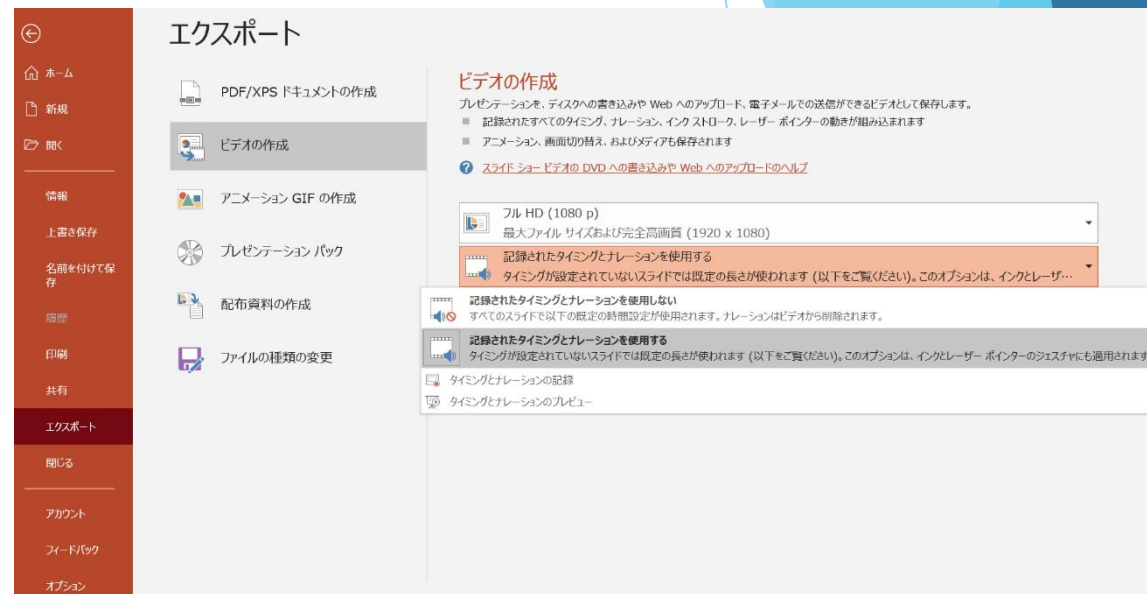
ホーム
新規
開く
情報
上書き保存
名前を付けて保存
履歴
印刷
共有
エクスポート
閉じる
アカウント
フィードバック
オプション

エクスポート

PDF/XPS ドキュメントの作成
ビデオの作成
アニメーション GIF の作成
プレゼンテーション パック
配布資料の作成
ファイルの種類の変更

ビデオの作成
プレゼンテーションを、ディスクへの書き込みや Web へのアップロード、電子メールでの送信ができるビデオとして保存します。
■ 記録されたすべてのタイミング、ナレーション、インク ストローク、レーザー ポインターの動きが組み込まれます
■ アニメーション、画面切り替え、およびメディアも保存されます
スライド ショー ビデオの DVD への書き込みや Web へのアップロードのヘルプ

フル HD (1080 p)
最大ファイル サイズおよび完全高画質 (1920 x 1080)

記録されたタイミングとナレーションを使用する
タイミングが設定されていないスライドでは既定の長さが使われます (以下をご覧ください)。このオプションは、インクとレーザ…

記録されたタイミングとナレーションを使用しない
すべてのスライドで以下の既定の時間設定が使用されます。ナレーションはビデオから削除されます。

記録されたタイミングとナレーションを使用する
タイミングが設定されていないスライドでは既定の長さが使われます (以下をご覧ください)。このオプションは、インクとレーザー ポインターのジェスチャにも適用されます

タイミングとナレーションの記録
タイミングとナレーションのプレビュー